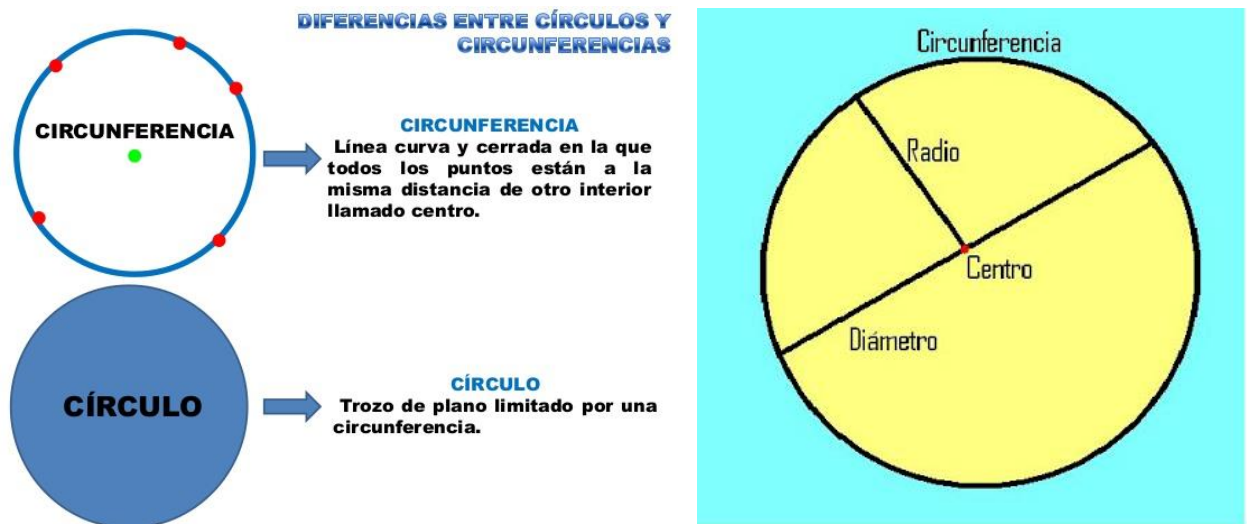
DIFERENCIAS ENTRE CÍRCULOS Y CIRCUNFERENCIAS

CIRCUNFERENCIA

CIRCUNFERENCIA
Línea curva y cerrada en la que todos los puntos están a la misma distancia de otro interior llamado centro.

CÍRCULO

CÍRCULO
Trozo de plano limitado por una circunferencia.

Circunferencia

Radio

Centro

Diámetro